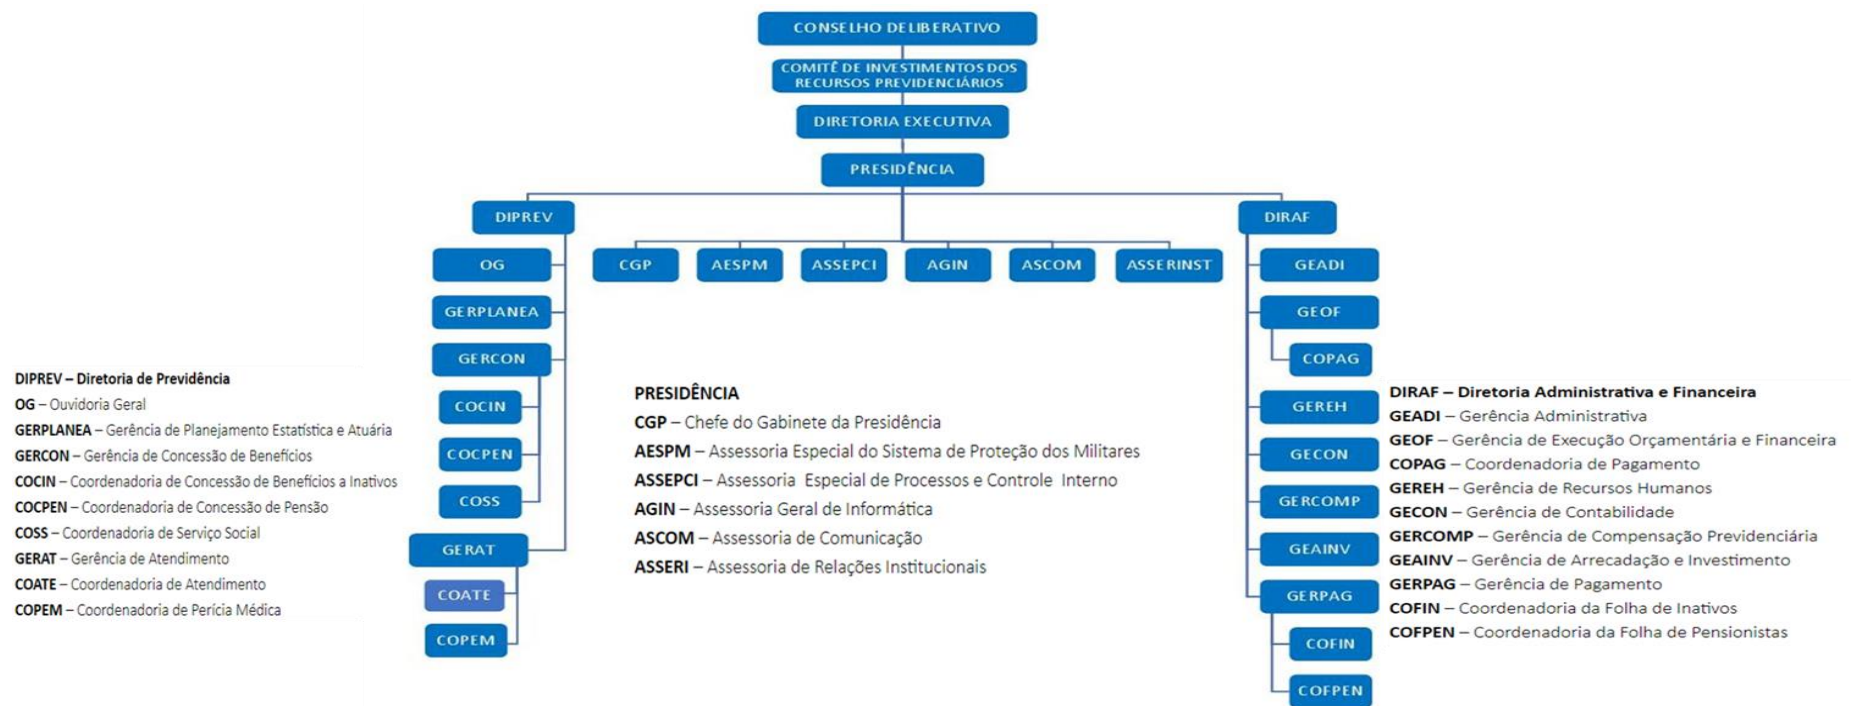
CONSELHO DELIBERATIVO

COMITÊ DE INVESTIMENTOS DOS RECURSOS PREVIDENCIÁRIOS

DIRETORIA EXECUTIVA

PRESIDÊNCIA

DIPREV

DIRAF

CGP

AESPM

ASSEPCI

AGIN

ASCOM

ASSERINST

OG

GERPLANEA

GERCON

COCIN

COCPEN

COSS

GERAT

COATE

COPEM

GEADI

GEOF

COPAG

GEREH

GECON

GERCOMP

GEAINV

GERPAG

COFIN

COFPEN

DIPREV – Diretoria de Previdência
OG – Ouvidoria Geral
GERPLANEA – Gerência de Planejamento Estatística e Atuária
GERCON – Gerência de Concessão de Benefícios
COCIN – Coordenadoria de Concessão de Benefícios a Inativos
COCPEN – Coordenadoria de Concessão de Pensão
COSS – Coordenadoria de Serviço Social
GERAT – Gerência de Atendimento
COATE – Coordenadoria de Atendimento
COPEM – Coordenadoria de Perícia Médica

PRESIDÊNCIA
CGP – Chefe do Gabinete da Presidência
AESPM – Assessoria Especial do Sistema de Proteção dos Militares
ASSEPCI – Assessoria Especial de Processos e Controle Interno
AGIN – Assessoria Geral de Informática
ASCOM – Assessoria de Comunicação
ASSERI – Assessoria de Relações Institucionais

DIRAF – Diretoria Administrativa e Financeira
GEADI – Gerência Administrativa
GEOF – Gerência de Execução Orçamentária e Financeira
COPAG – Coordenadoria de Pagamento
GEREH – Gerência de Recursos Humanos
GECON – Gerência de Contabilidade
GERCOMP – Gerência de Compensação Previdenciária
GEAINV – Gerência de Arrecadação e Investimento
GERPAG – Gerência de Pagamento
COFIN – Coordenadoria da Folha de Inativos
COFPEN – Coordenadoria da Folha de Pensionistas